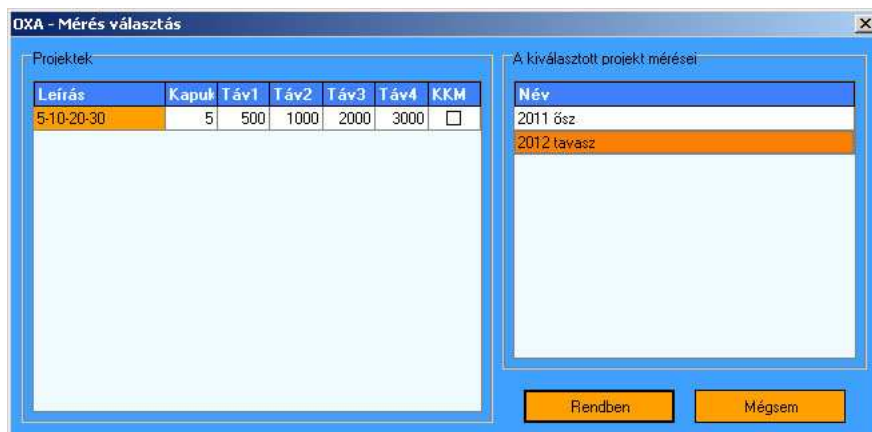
OXA - Mérés választás

Projektek

| Leírás | Kapuk | Táv1 | Táv2 | Táv3 | Táv4 | KKM |
|---|---|---|---|---|---|---|
| 5-10-20-30 | 5 | 500 | 1000 | 2000 | 3000 | ☐ |

A kiválasztott projekt mérései

| Név |
|---|
| 2011 ősz |
| 2012 tavasz |

Rendben

Mégsem